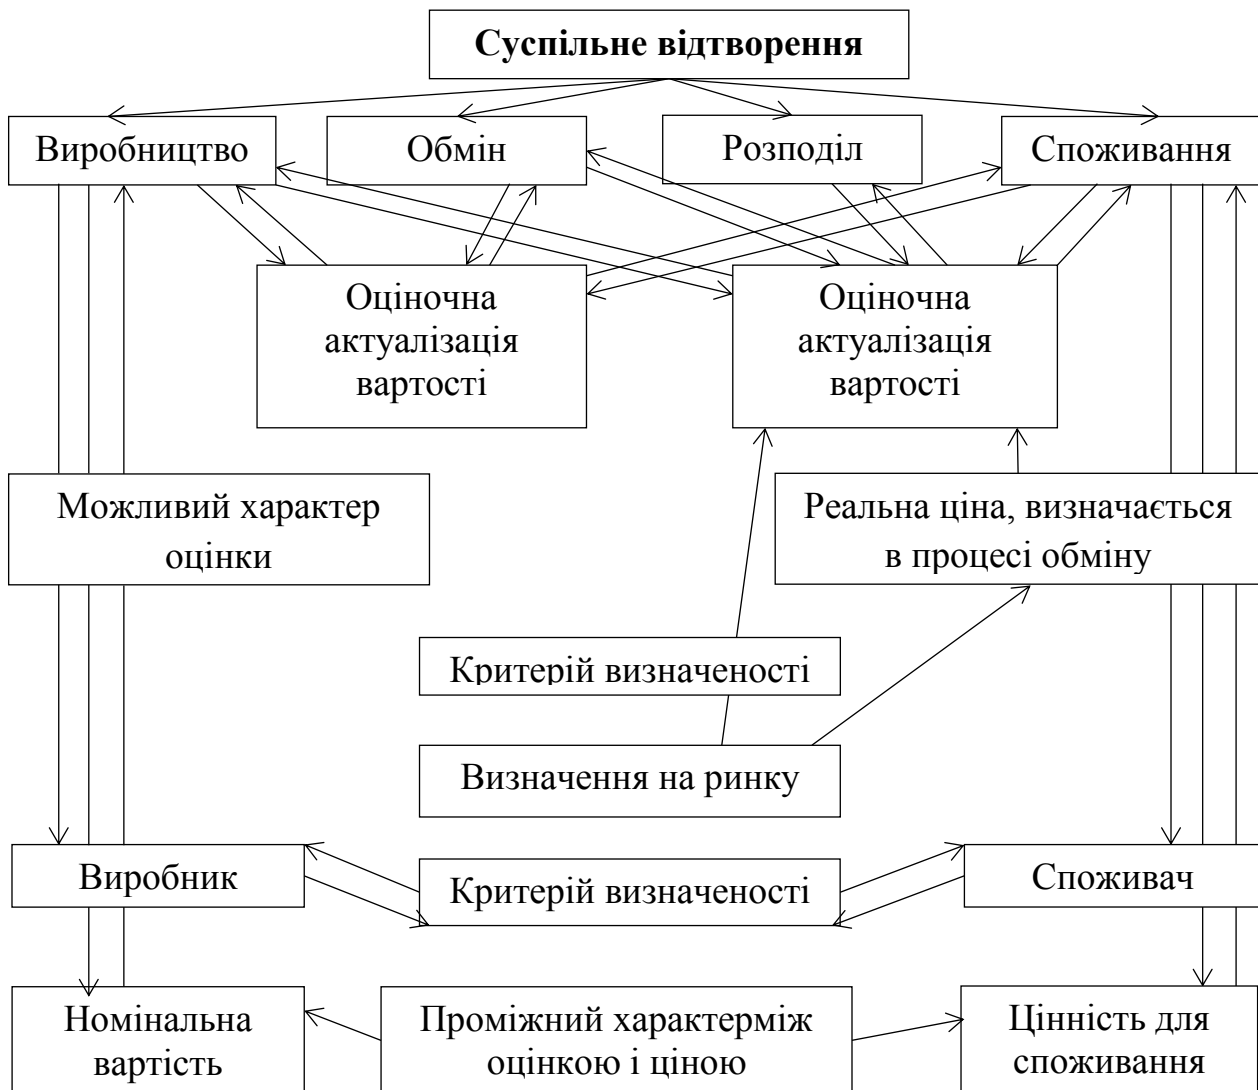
Суспільне відтворення

Виробництво

Обмін

Розподіл

Споживання

Оціночна актуалізація вартості

Оціночна актуалізація вартості

Можливий характер оцінки

Реальна ціна, визначається в процесі обміну

Критерій визначеності

Визначення на ринку

Виробник

Критерій визначеності

Споживач

Номінальна вартість

Проміжний характерміж оцінкою і ціною

Цінність для споживання